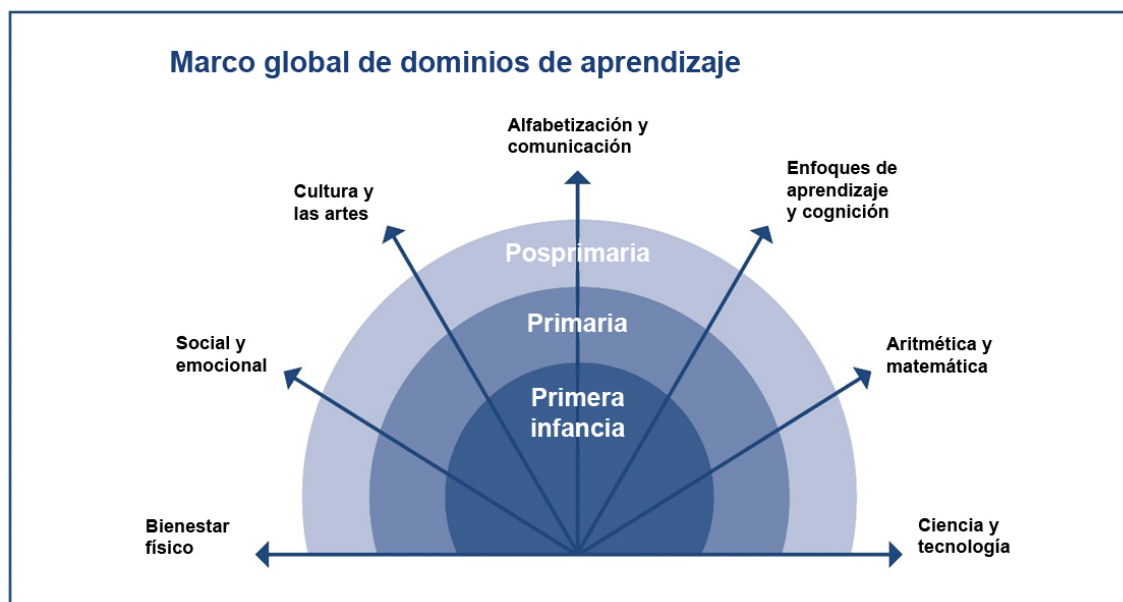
Marco global de dominios de aprendizaje

Alfabetización y comunicación

Cultura y las artes

Enfoques de aprendizaje y cognición

Posprimaria

Primaria

Social y emocional

Aritmética y matemática

Primera infancia

Bienestar físico

Ciencia y tecnología